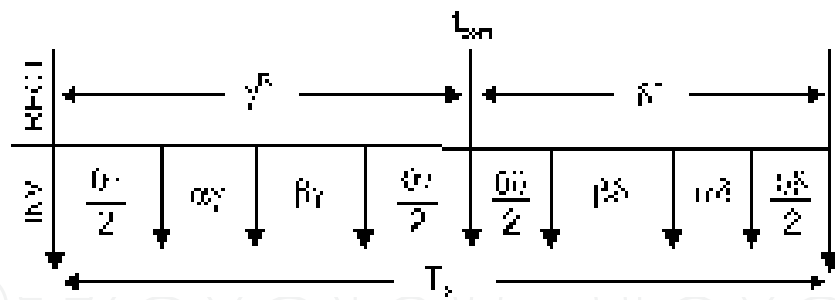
$t_{sn}$

RPCI

$\gamma T$

$\delta T$

INV

$\frac{\theta\gamma}{2}$

$\alpha\gamma$

$\beta\gamma$

$\frac{\theta\gamma}{2}$

$\frac{\theta\delta}{2}$

$\beta\delta$

$\alpha\delta$

$\frac{\theta\delta}{2}$

$T_s$